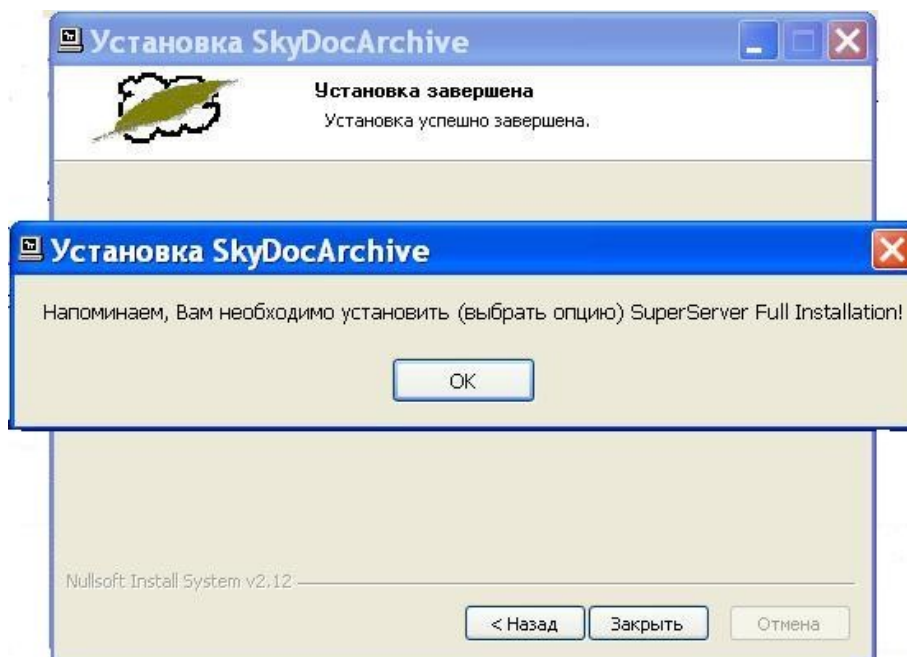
Установка SkyDocArchive

Установка завершена

Установка успешно завершена.

Установка SkyDocArchive

Напоминаем, Вам необходимо установить (выбрать опцию) SuperServer Full Installation!

OK

Nullsoft Install System v2.12

< Назад

Закрыть

Отмена